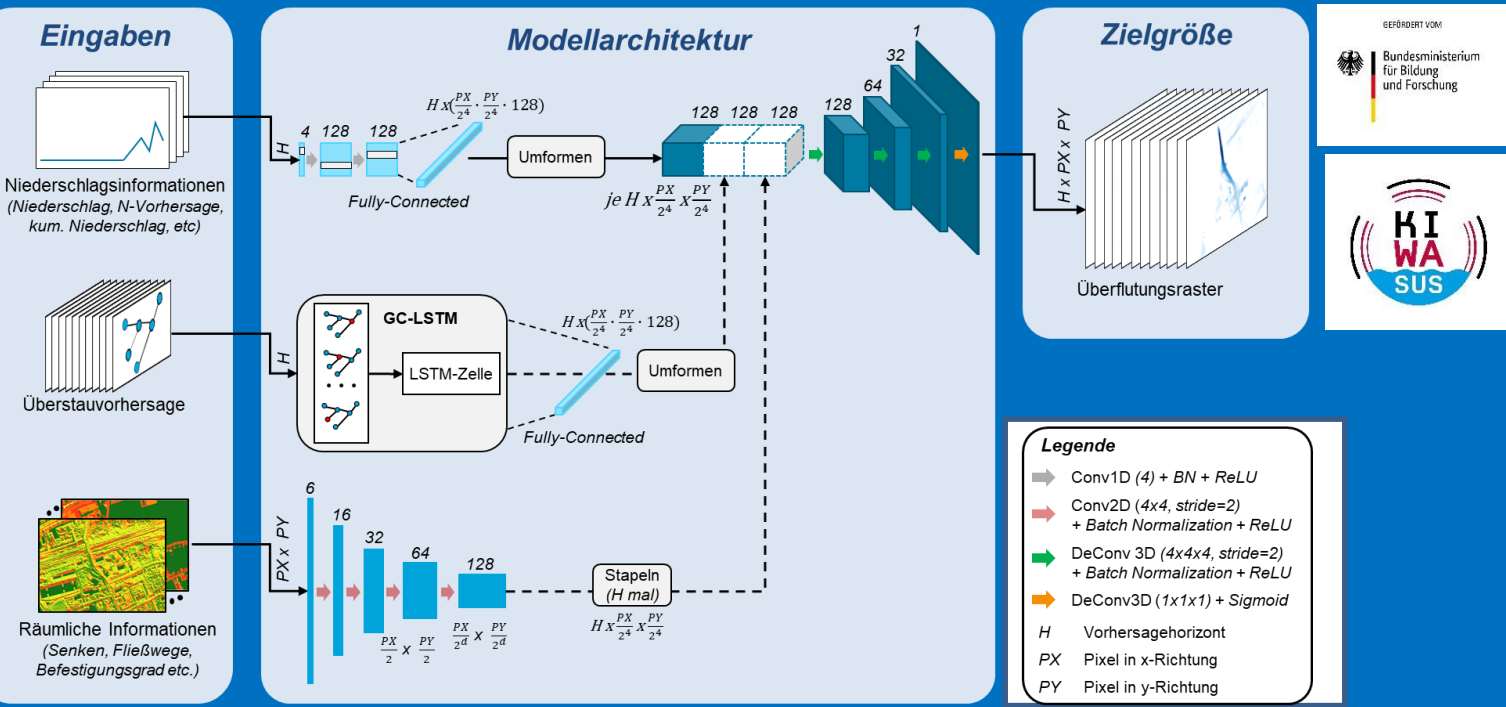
Eingaben

Niederschlagsinformationen
(Niederschlag, N-Vorhersage, kum. Niederschlag, etc)

Überstauvorhersage

Räumliche Informationen
(Senken, Fließwege, Befestigungsgrad etc.)

Modellarchitektur

H

4 128 128

$H x(\frac{PX}{2^4} \cdot \frac{PY}{2^4} \cdot 128)$

Fully-Connected

Umformen

128 128 128

$je\ H x \frac{PX}{2^4} x \frac{PY}{2^4}$

128 64 32 1

GC-LSTM

LSTM-Zelle

$H x(\frac{PX}{2^4} \cdot \frac{PY}{2^4} \cdot 128)$

Umformen

Fully-Connected

H

PX x PY

6 16 32 64 128

$\frac{PX}{2} x \frac{PY}{2}$

$\frac{PX}{2^d} x \frac{PY}{2^d}$

Stapeln
(H mal)

$H x \frac{PX}{2^4} x \frac{PY}{2^4}$

Zielgröße

H x PX x PY

Überflutungsraster

GEFÖRDERT VOM
Bundesministerium für Bildung und Forschung

KI WA SUS

Legende
Conv1D (4) + BN + ReLU
Conv2D (4x4, stride=2) + Batch Normalization + ReLU
DeConv 3D (4x4x4, stride=2) + Batch Normalization + ReLU
DeConv3D (1x1x1) + Sigmoid
H Vorhersagehorizont
PX Pixel in x-Richtung
PY Pixel in y-Richtung